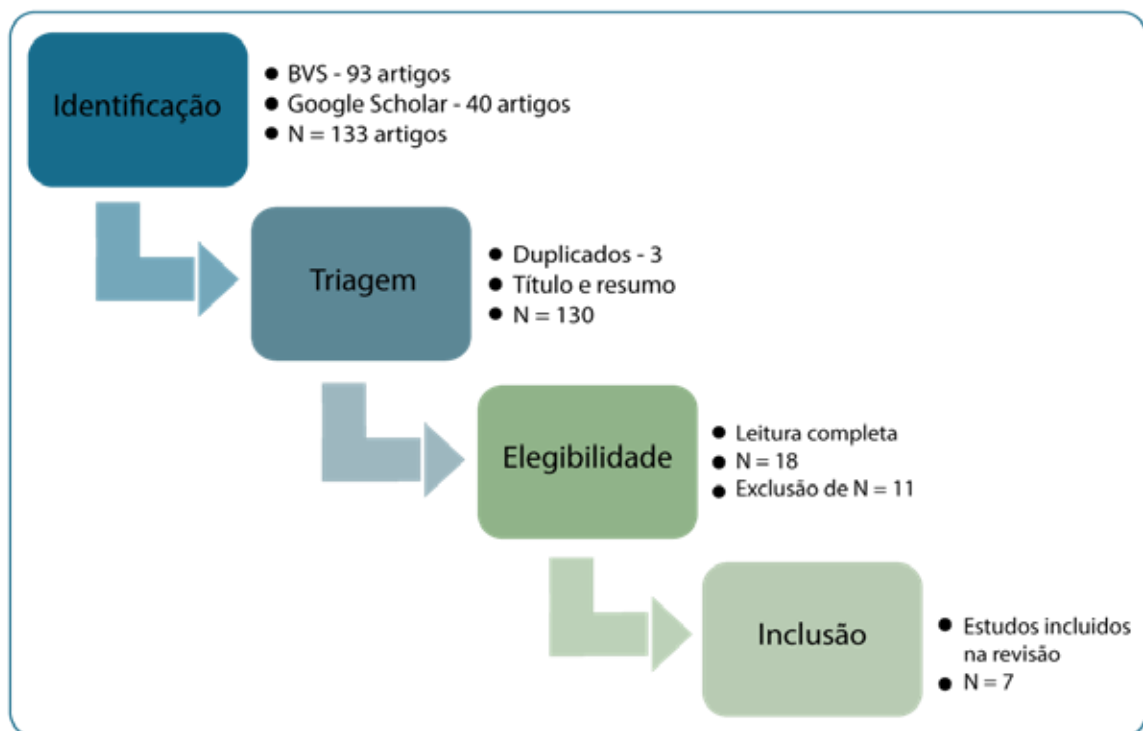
Identificação

- BVS - 93 artigos
- Google Scholar - 40 artigos
- N = 133 artigos

Triagem

- Duplicados - 3
- Título e resumo
- N = 130

Elegibilidade

- Leitura completa
- N = 18
- Exclusão de N = 11

Inclusão

- Estudos incluidos na revisão
- N = 7